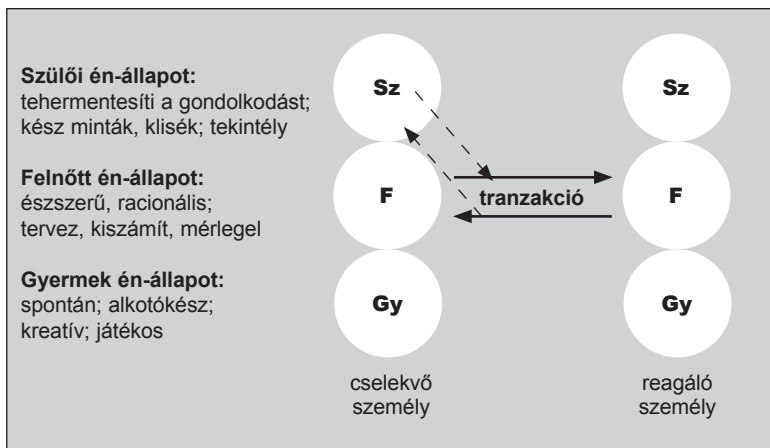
**Szülői én-állapot:**
tehermentesíti a gondolkodást; kész minták, klisék; tekintély

**Felnőtt én-állapot:**
észszerű, racionális; tervez, kiszámít, mérlegel

**Gyermek én-állapot:**
spontán; alkotókész; kreatív; játékos

Sz

F

Gy

cselekvő személy

tranzakció

Sz

F

Gy

reagáló személy